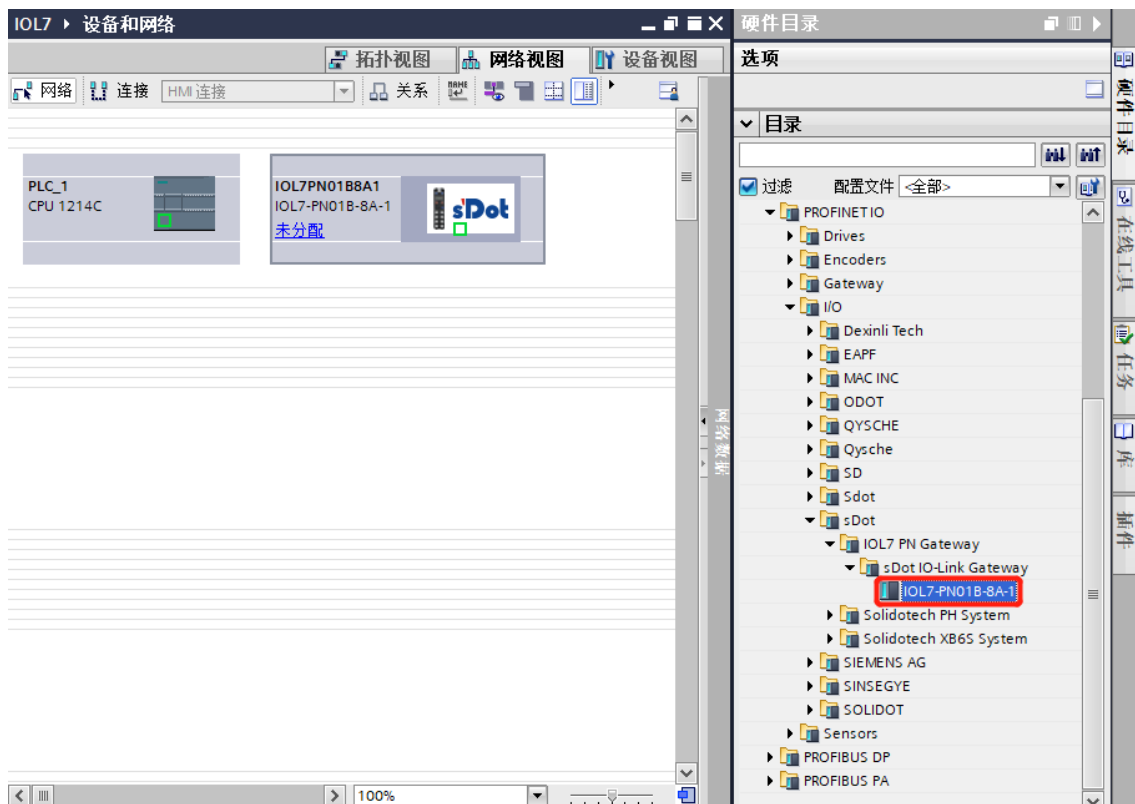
IOL7 ▸ 设备和网络

拓扑视图 网络视图 设备视图

网络 连接 HMI 连接 关系

PLC_1
CPU 1214C

IOL7PN01B8A1
IOL7-PN01B-8A-1
未分配

sDot

网络数据

100%

硬件目录

选项

目录

过滤 配置文件 <全部>

PROFINET IO
Drives
Encoders
Gateway
I/O
Dexinli Tech
EAPF
MAC INC
ODOT
QYSCHE
Qysche
SD
Sdot
sDot
IOL7 PN Gateway
sDot IO-Link Gateway
IOL7-PN01B-8A-1
Solidotech PH System
Solidotech XB6S System
SIEMENS AG
SINSEGYE
SOLIDOT
Sensors
PROFIBUS DP
PROFIBUS PA

硬件目录
在线工具
任务
库
插件